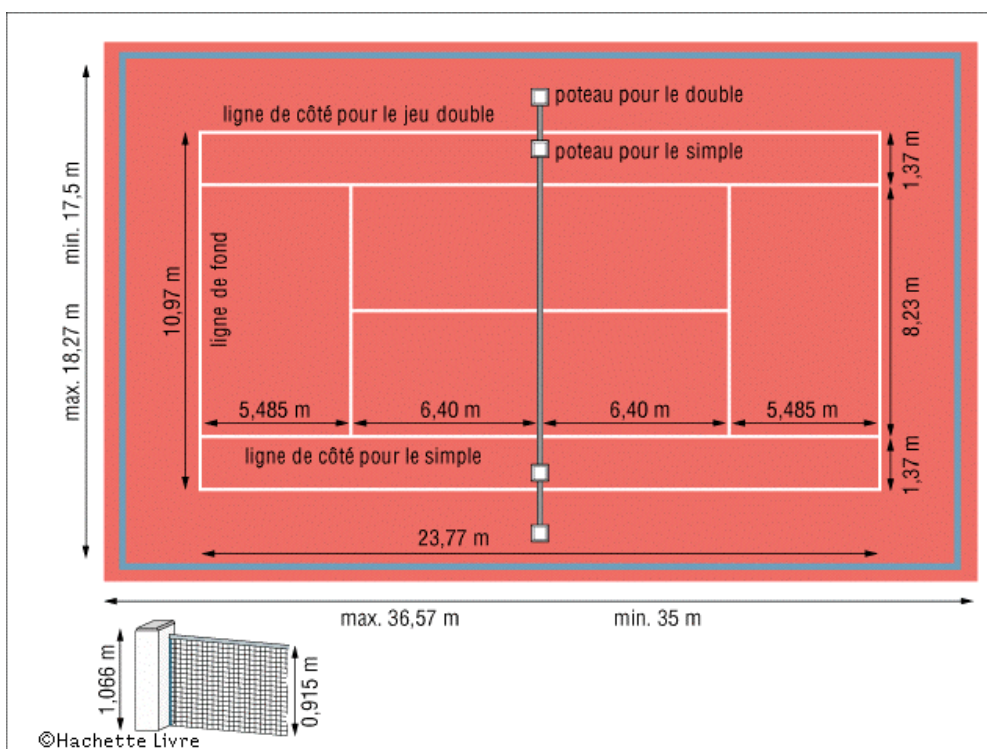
max. 18,27 m

min. 17,5 m

poteau pour le double

ligne de côté pour le jeu double

poteau pour le simple

1,37 m

10,97 m

ligne de fond

8,23 m

5,485 m

6,40 m

6,40 m

5,485 m

ligne de côté pour le simple

1,37 m

23,77 m

max. 36,57 m

min. 35 m

1,066 m

0,915 m

©Hachette Livre